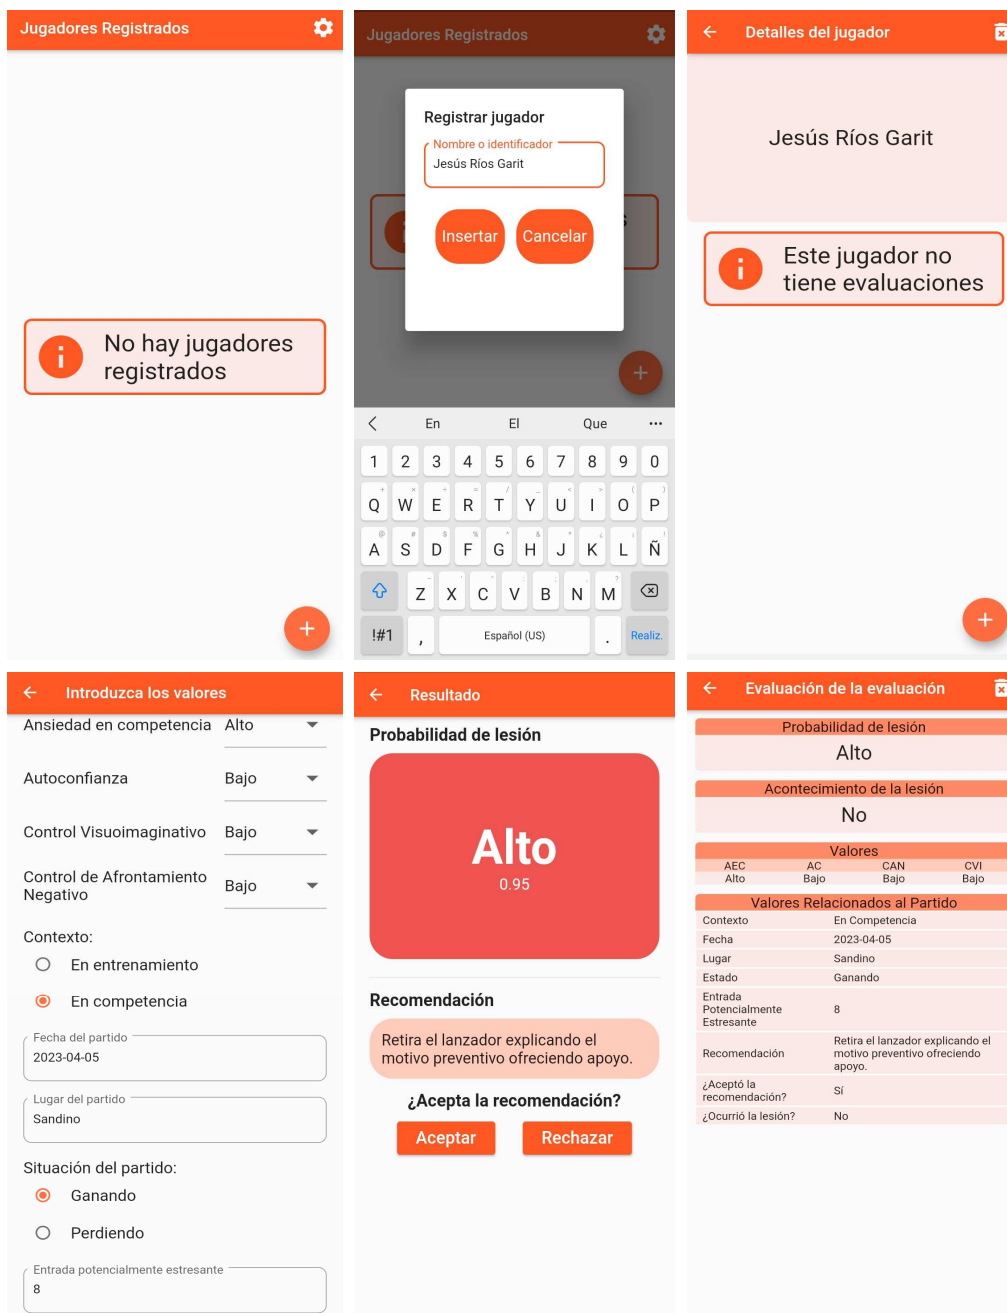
Jugadores Registrados

No hay jugadores registrados

+

Jugadores Registrados

Registrar jugador

Nombre o identificador

Jesús Ríos Garit

Insertar

Cancelar

+

En El Que ...

1 2 3 4 5 6 7 8 9 0

Q W E R T Y U I O P

A S D F G H J K L Ñ

Z X C V B N M

!#1 , Español (US) . Realiz.

Detalles del jugador

Jesús Ríos Garit

Este jugador no tiene evaluaciones

+

Introduzca los valores

Ansiedad en competencia Alto

Autoconfianza Bajo

Control Visuoimaginativo Bajo

Control de Afrontamiento Negativo Bajo

Contexto:

En entrenamiento

En competencia

Fecha del partido
2023-04-05

Lugar del partido
Sandino

Situación del partido:

Ganando

Perdiendo

Entrada potencialmente estresante
8

Resultado

Probabilidad de lesión

Alto
0.95

Recomendación

Retira el lanzador explicando el motivo preventivo ofreciendo apoyo.

¿Acepta la recomendación?

Aceptar

Rechazar

Evaluación de la evaluación

Probabilidad de lesión
Alto

Acontecimiento de la lesión
No

Valores

| AEC | AC | CAN | CVI |
|---|---|---|---|
| Alto | Bajo | Bajo | Bajo |

Valores Relacionados al Partido

| | |
|---|---|
| Contexto | En Competencia |
| Fecha | 2023-04-05 |
| Lugar | Sandino |
| Estado | Ganando |
| Entrada Potencialmente Estresante | 8 |
| Recomendación | Retira el lanzador explicando el motivo preventivo ofreciendo apoyo. |
| ¿Aceptó la recomendación? | Sí |
| ¿Ocurrió la lesión? | No |